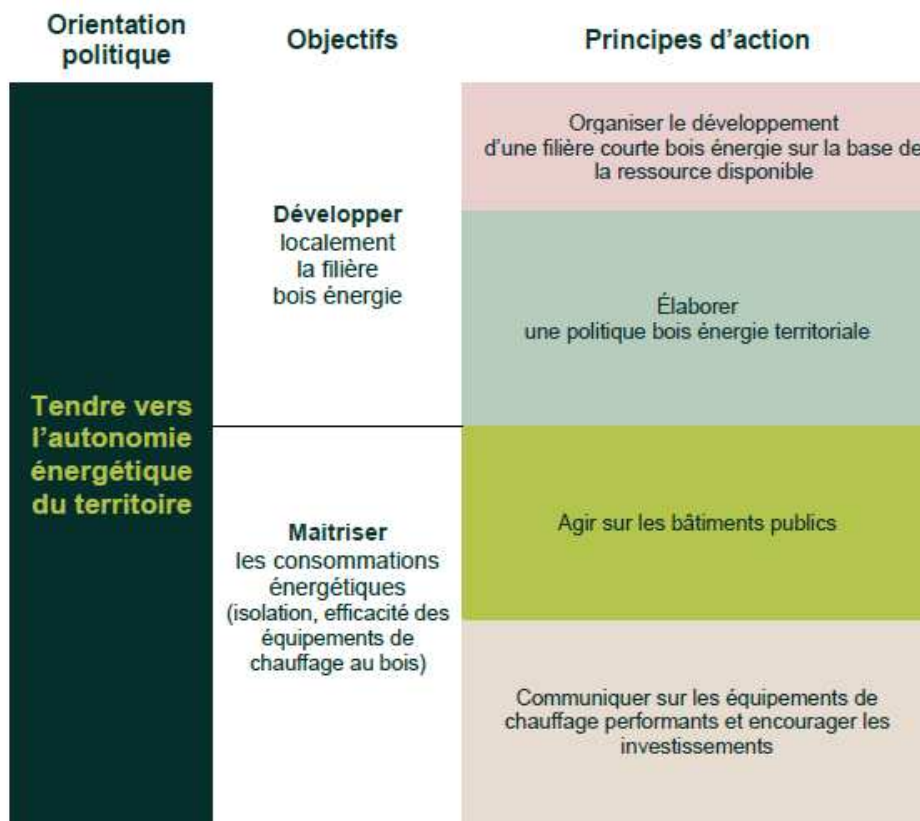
| Orientation politique | Objectifs | Principes d'action |
|---|---|---|
| Tendre vers l'autonomie énergétique du territoire | **Développer** localement la filière bois énergie | Organiser le développement d'une filière courte bois énergie sur la base de la ressource disponible |
| | | Élaborer une politique bois énergie territoriale |
| | **Maitriser** les consommations énergétiques (isolation, efficacité des équipements de chauffage au bois) | Agir sur les bâtiments publics |
| | | Communiquer sur les équipements de chauffage performants et encourager les investissements |